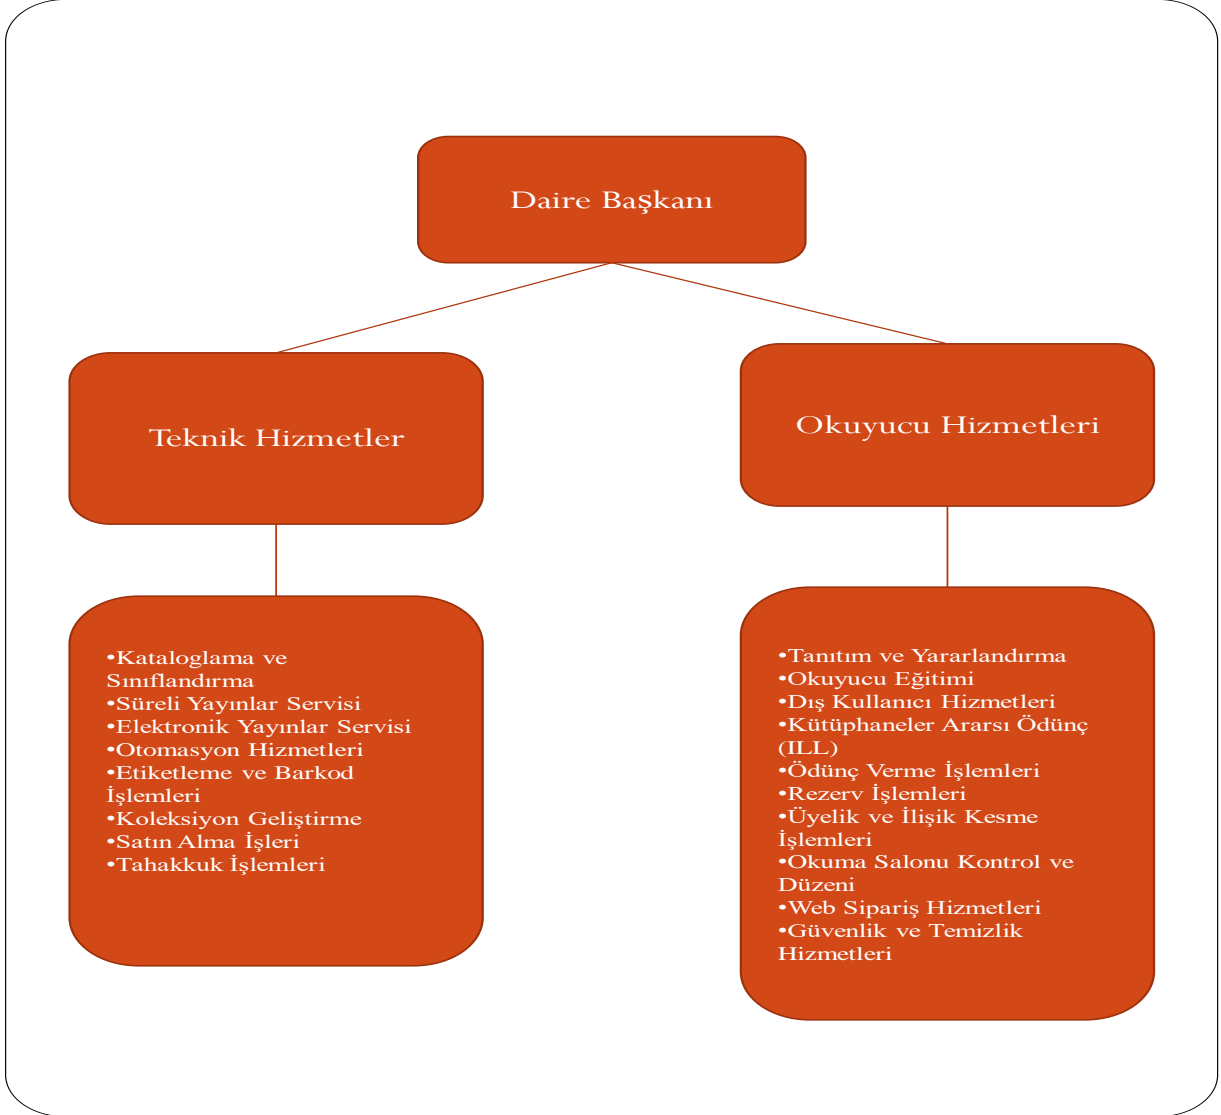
Daire Başkanı

Teknik Hizmetler

Okuyucu Hizmetleri

•Kataloglama ve Sınıflandırma
•Süreli Yayınlar Servisi
•Elektronik Yayınlar Servisi
•Otomasyon Hizmetleri
•Etiketleme ve Barkod İşlemleri
•Koleksiyon Geliştirme
•Satın Alma İşleri
•Tahakkuk İşlemleri

•Tanıtım ve Yararlandırma
•Okuyucu Eğitimi
•Dış Kullanıcı Hizmetleri
•Kütüphaneler Ararsı Ödünç (ILL)
•Ödünç Verme İşlemleri
•Rezerv İşlemleri
•Üyelik ve İlişik Kesme İşlemleri
•Okuma Salonu Kontrol ve Düzeni
•Web Sipariş Hizmetleri
•Güvenlik ve Temizlik Hizmetleri